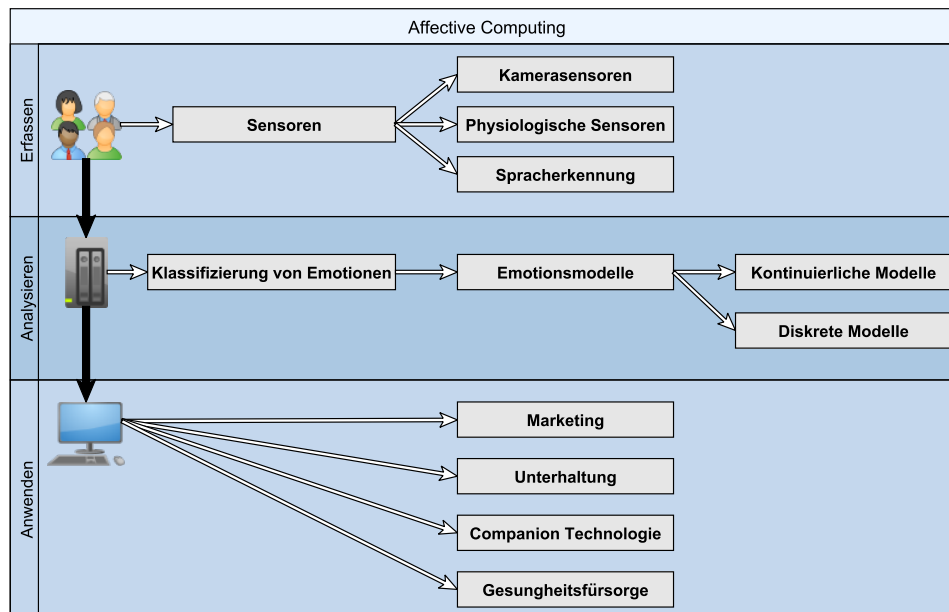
Affective Computing

Erfassen

Sensoren

Kamerasensoren

Physiologische Sensoren

Spracherkennung

Analysieren

Klassifizierung von Emotionen

Emotionsmodelle

Kontinuierliche Modelle

Diskrete Modelle

Anwenden

Marketing

Unterhaltung

Companion Technologie

Gesungheitsfürsorge